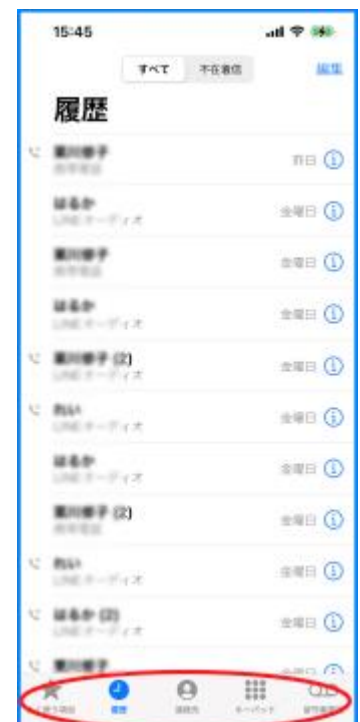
15:45

すべて　不在着信　編集

履歴

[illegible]
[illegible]
昨日

はるか
LINEオーディオ
金曜日

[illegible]
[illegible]
金曜日

はるか
LINEオーディオ
金曜日

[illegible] (2)
LINEオーディオ
金曜日

れい
LINEオーディオ
金曜日

はるか
LINEオーディオ
金曜日

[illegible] (2)
金曜日

れい
LINEオーディオ
金曜日

はるか (2)
LINEオーディオ
金曜日

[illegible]

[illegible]　履歴　連絡先　キーパッド　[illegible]